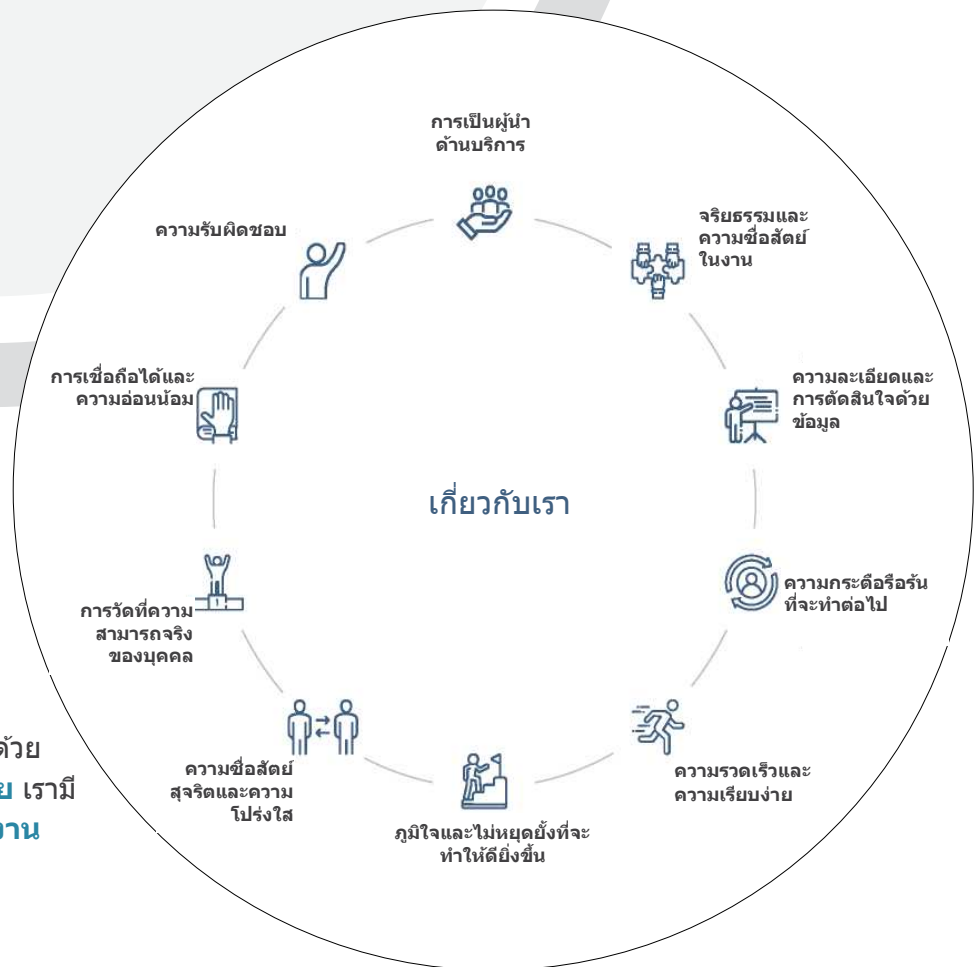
การเป็นผู้นำ
ด้านบริการ

จริยธรรมและ
ความซื่อสัตย์
ในงาน

ความละเอียดและ
การตัดสินใจด้วย
ข้อมูล

ความกระตือรือร้น
ที่จะทำต่อไป

ความรวดเร็วและ
ความเรียบง่าย

ภูมิใจและไม่หยุดยั้งที่จะ
ทำให้ดียิ่งขึ้น

ความซื่อสัตย์
สุจริตและความ
โปร่งใส

การวัดที่ความ
สามารถจริง
ของบุคคล

การเชื่อถือได้และ
ความอ่อนน้อม

ความรับผิดชอบ

เกี่ยวกับเรา

ด้วย
ย เรามี
งาน